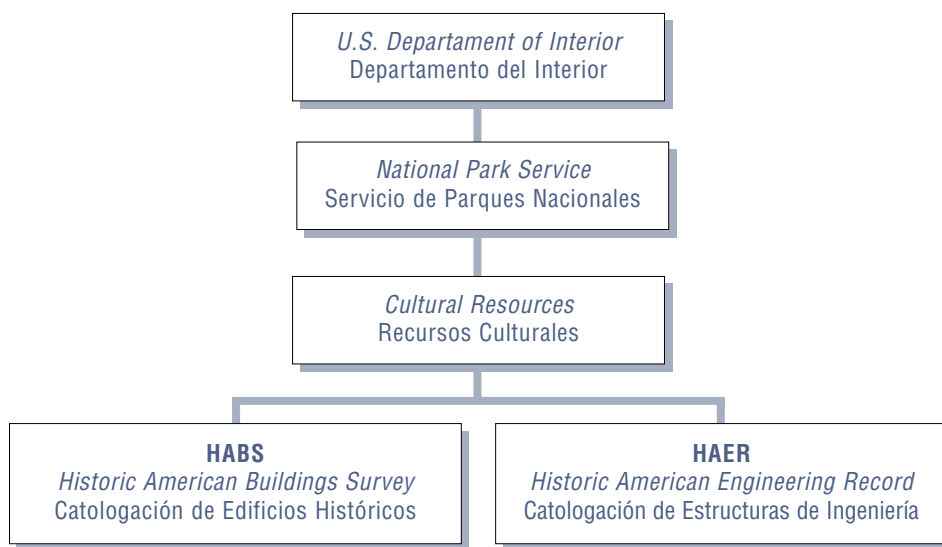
U.S. Departament of Interior
Departamento del Interior

National Park Service
Servicio de Parques Nacionales

Cultural Resources
Recursos Culturales

HABS
Historic American Buildings Survey
Catologación de Edificios Históricos

HAER
Historic American Engineering Record
Catologación de Estructuras de Ingeniería